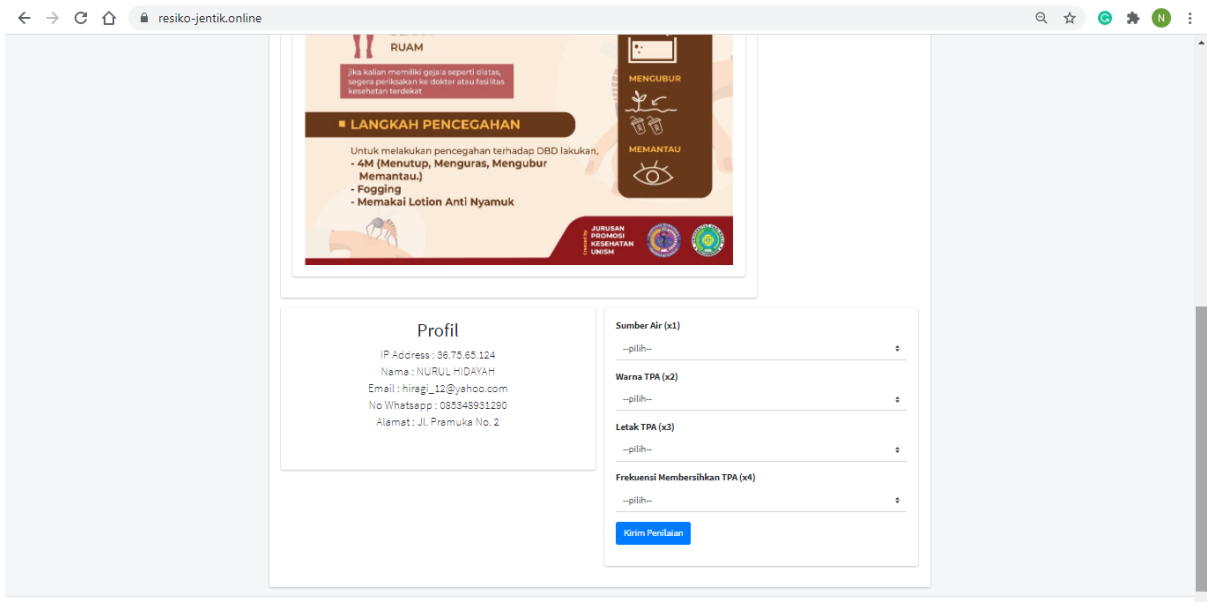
resiko-jentik.online

N

RUAM

jika kalian memiliki gejala seperti diatas, segera periksakan ke dokter atau fasilitas kesehatan terdekat

LANGKAH PENCEGAHAN

Untuk melakukan pencegahan terhadap DBD lakukan,
- 4M (Menutup, Menguras, Mengubur Memantau.)
- Fogging
- Memakai Lotion Anti Nyamuk

MENGUBUR

MEMANTAU

Created by
JURUSAN PROMOSI KESEHATAN UNISM

Profil

IP Address : 36.75.65.124
Nama : NURUL HIDAYAH
Email : hiragi_12@yahoo.com
No Whatsapp : 085349931290
Alamat : Jl. Pramuka No. 2

Sumber Air (x1)
--pilih--

Warna TPA (x2)
--pilih--

Letak TPA (x3)
--pilih--

Frekuensi Membersihkan TPA (x4)
--pilih--

Kirim Penilaian